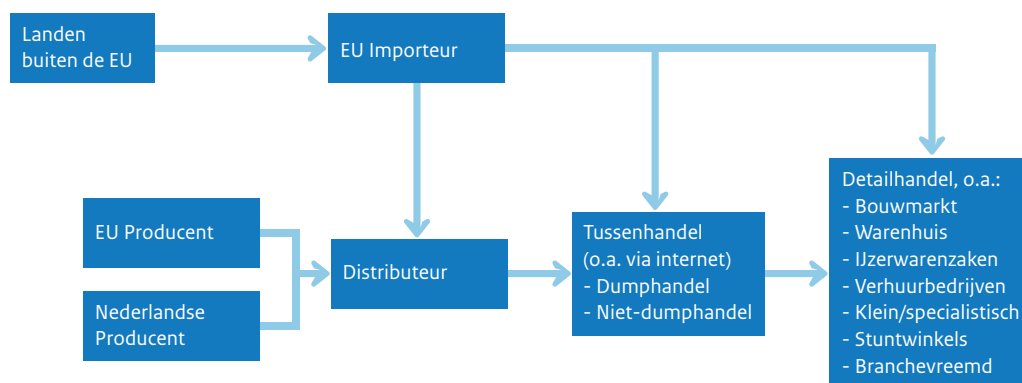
Landen buiten de EU

EU Importeur

EU Producent

Nederlandse Producent

Distributeur

Tussenhandel
(o.a. via internet)
- Dumphandel
- Niet-dumphandel

Detailhandel, o.a.:
- Bouwmarkt
- Warenhuis
- IJzerwarenzaken
- Verhuurbedrijven
- Klein/specialistisch
- Stuntwinkels
- Branchevreemd